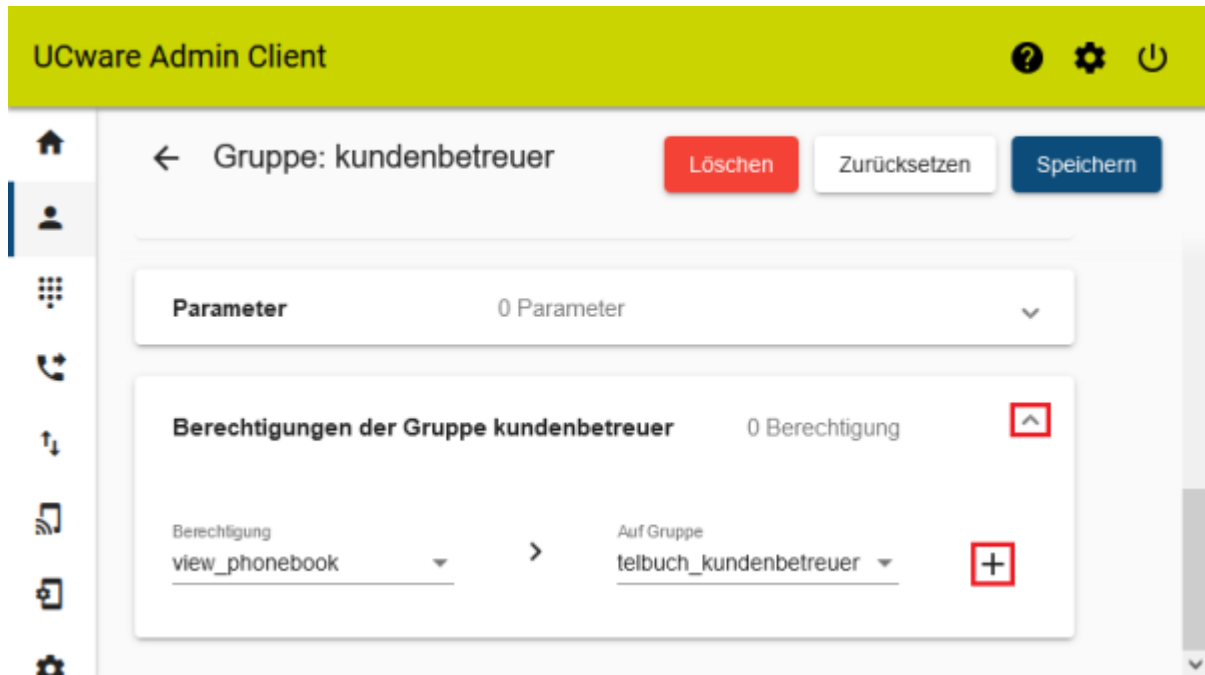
UCware Admin Client

Gruppe: kundenbetreuer

Löschen

Zurücksetzen

Speichern

Parameter

0 Parameter

Berechtigungen der Gruppe kundenbetreuer

0 Berechtigung

Berechtigung
view_phonebook

Auf Gruppe
telbuch_kundenbetreuer

+